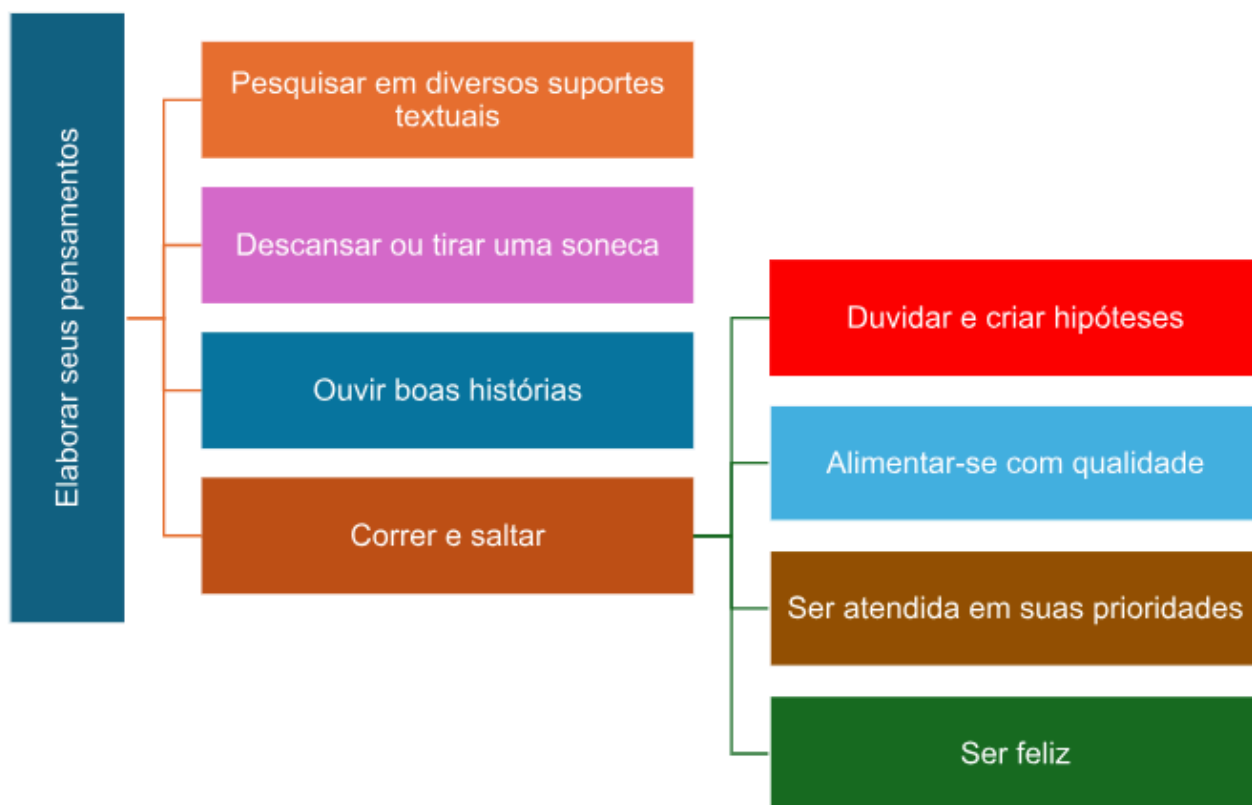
Elaborar seus pensamentos

Pesquisar em diversos suportes textuais

Descansar ou tirar uma soneca

Ouvir boas histórias

Correr e saltar

Duvidar e criar hipóteses

Alimentar-se com qualidade

Ser atendida em suas prioridades

Ser feliz